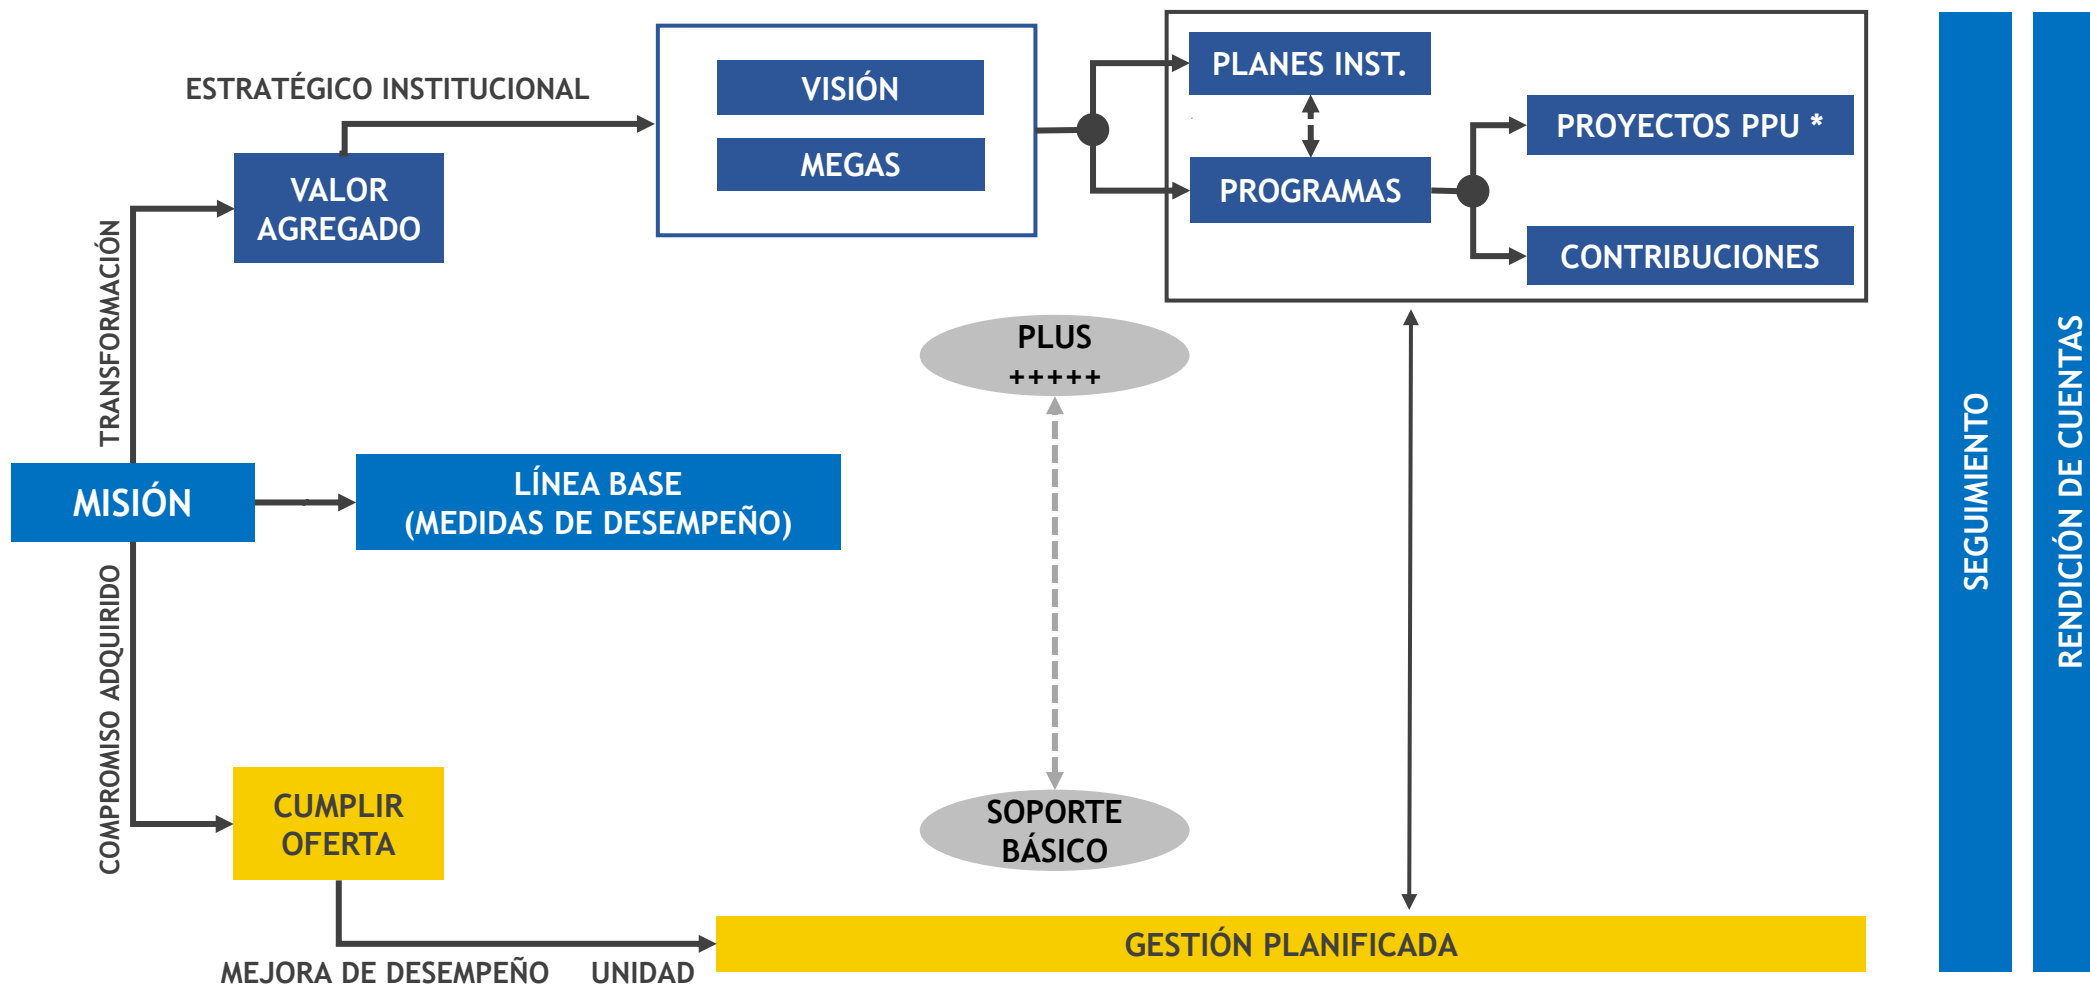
ESTRATÉGICO INSTITUCIONAL

VISIÓN

MEGAS

PLANES INST.

PROGRAMAS

PROYECTOS PPU *

CONTRIBUCIONES

VALOR AGREGADO

TRANSFORMACIÓN

PLUS +++++

MISIÓN

LÍNEA BASE (MEDIDAS DE DESEMPEÑO)

COMPROMISO ADQUIRIDO

CUMPLIR OFERTA

SOPORTE BÁSICO

GESTIÓN PLANIFICADA

MEJORA DE DESEMPEÑO UNIDAD

SEGUIMIENTO

RENDICIÓN DE CUENTAS